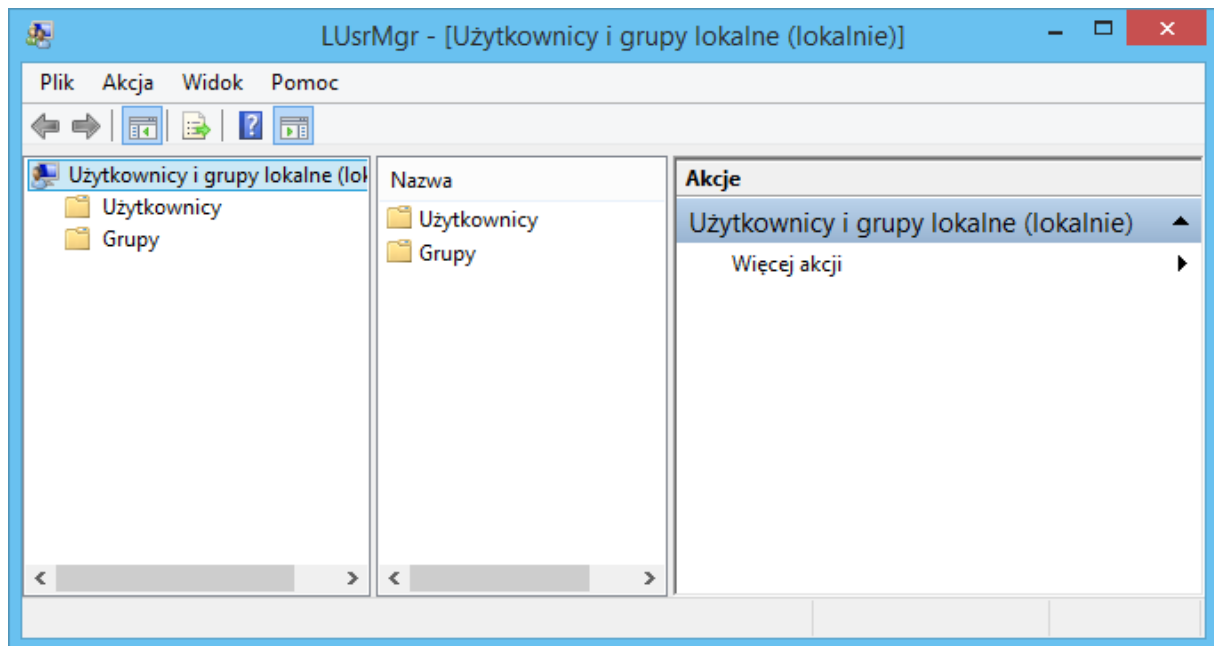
LUsrMgr - [Użytkownicy i grupy lokalne (lokalnie)]

Plik Akcja Widok Pomoc

Użytkownicy i grupy lokalne (lok
Użytkownicy
Grupy

Nazwa
Użytkownicy
Grupy

Akcje
Użytkownicy i grupy lokalne (lokalnie)
Więcej akcji